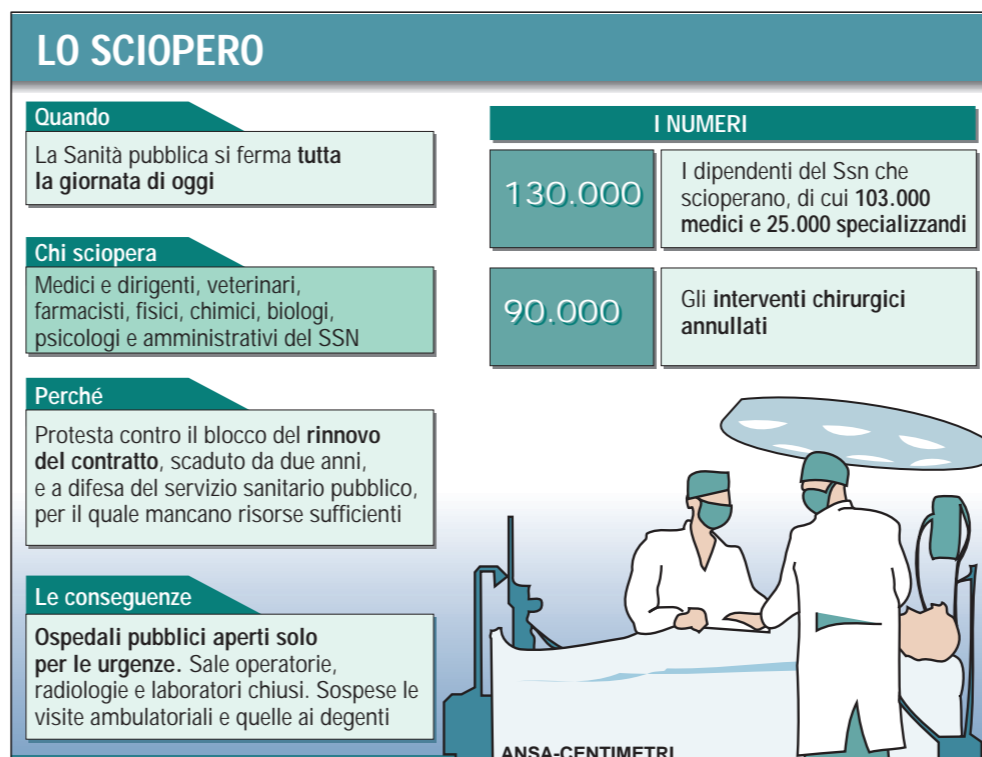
LO SCIOPERO

Quando
La Sanità pubblica si ferma tutta la giornata di oggi

Chi sciopera
Medici e dirigenti, veterinari, farmacisti, fisici, chimici, biologi, psicologi e amministrativi del SSN

Perché
Protesta contro il blocco del rinnovo del contratto, scaduto da due anni, e a difesa del servizio sanitario pubblico, per il quale mancano risorse sufficienti

Le conseguenze
Ospedali pubblici aperti solo per le urgenze. Sale operatorie, radiologie e laboratori chiusi. Sospese le visite ambulatoriali e quelle ai degenti

I NUMERI

130.000
I dipendenti del Ssn che scioperano, di cui 103.000 medici e 25.000 specializzandi

90.000
Gli interventi chirurgici annullati

ANSA-CENTIMETRI